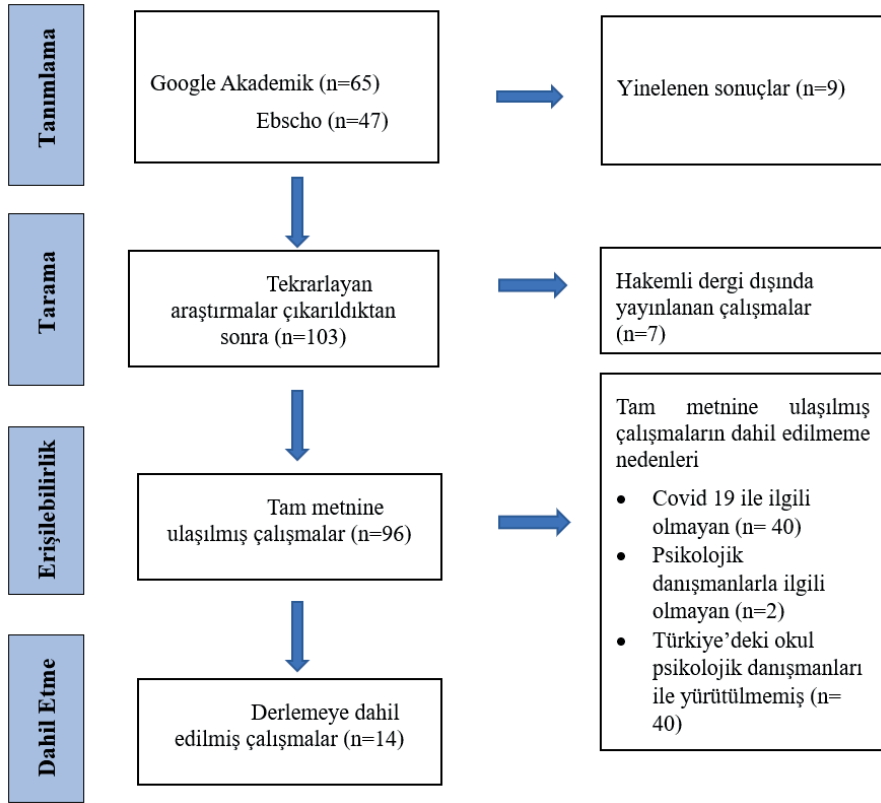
Tanımlama

Google Akademik (n=65)

Ebscho (n=47)

Yinelenen sonuçlar (n=9)

Tarama

Tekrarlayan araştırmalar çıkarıldıktan sonra (n=103)

Hakemli dergi dışında yayınlanan çalışmalar (n=7)

Erişilebilirlik

Tam metnine ulaşılmış çalışmalar (n=96)

Tam metnine ulaşılmış çalışmaların dahil edilmeme nedenleri

- Covid 19 ile ilgili olmayan (n= 40)
- Psikolojik danışmanlarla ilgili olmayan (n=2)
- Türkiye'deki okul psikolojik danışmanları ile yürütülmemiş (n= 40)

Dahil Etme

Derlemeye dahil edilmiş çalışmalar (n=14)